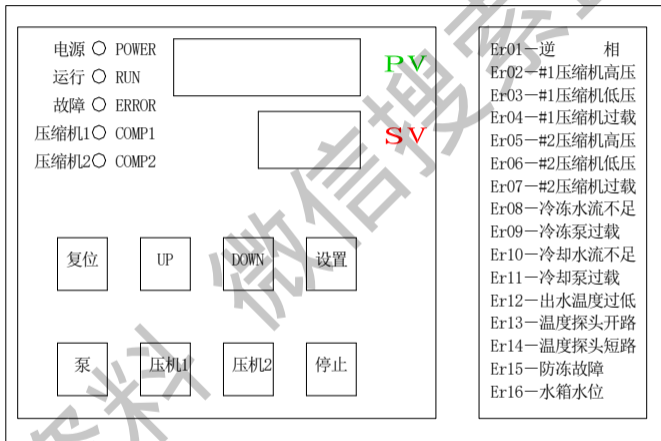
电源 ○ POWER
运行 ○ RUN
故障 ○ ERROR
压缩机1○ COMP1
压缩机2○ COMP2

PV

SV

复位
UP
DOWN
设置

泵
压机1
压机2
停止

Er01—逆 相
Er02—#1压缩机高压
Er03—#1压缩机低压
Er04—#1压缩机过载
Er05—#2压缩机高压
Er06—#2压缩机低压
Er07—#2压缩机过载
Er08—冷冻水流不足
Er09—冷冻泵过载
Er10—冷却水流不足
Er11—冷却泵过载
Er12—出水温度过低
Er13—温度探头开路
Er14—温度探头短路
Er15—防冻故障
Er16—水箱水位

料 微信搜索